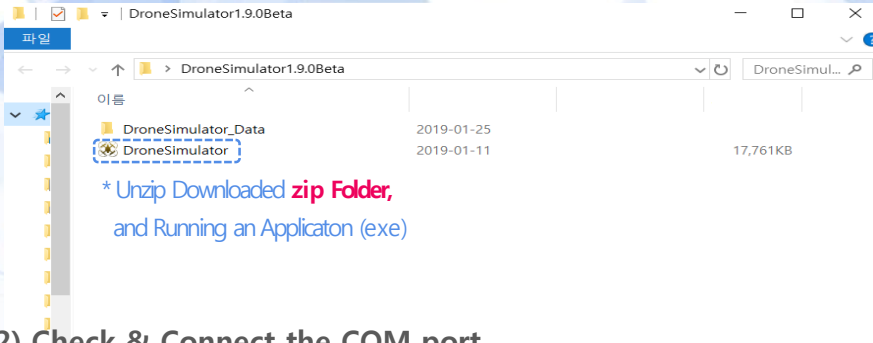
DroneSimulator1.9.0Beta

파일

DroneSimulator1.9.0Beta

DroneSimul...

이름

DroneSimulator_Data 2019-01-25

DroneSimulator 2019-01-11 17,761KB

* Unzip Downloaded zip Folder, and Running an Applicaton (exe)

2) Check & Connect the COM port